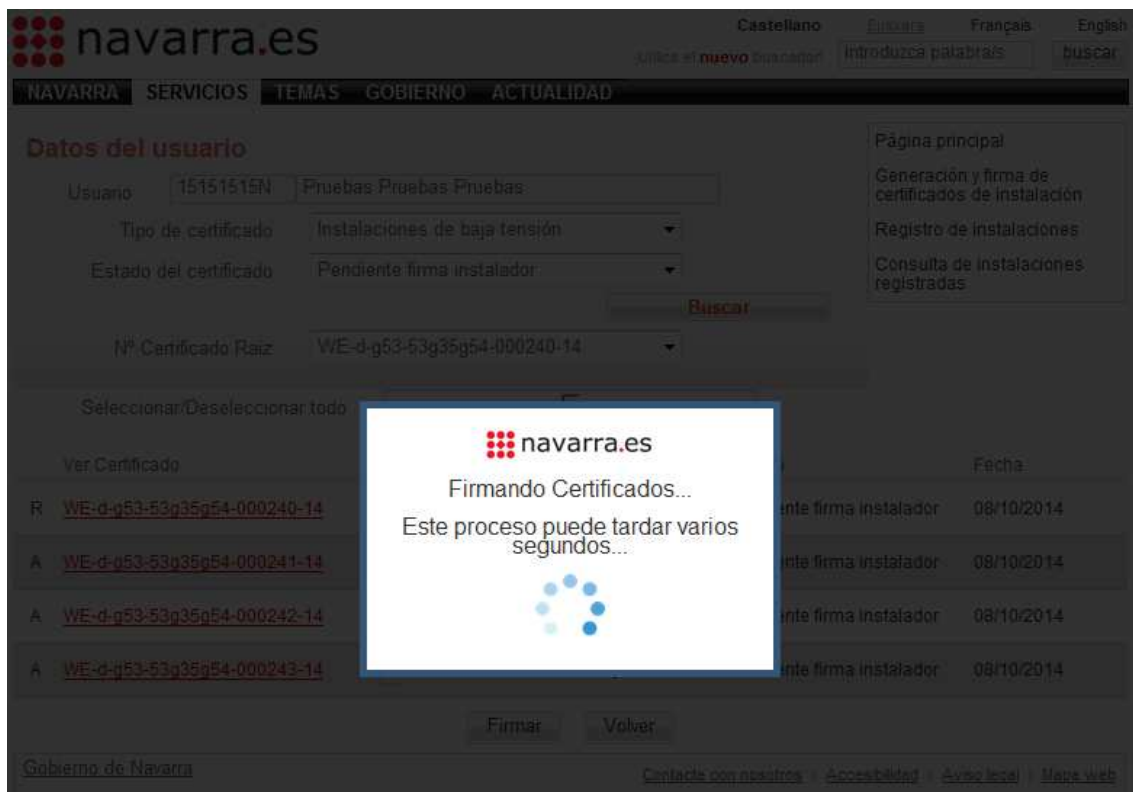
navarra.es

Castellano Euskara Français English

Utilice el nuevo buscador Introduzca palabra/s buscar

NAVARRA SERVICIOS TEMAS GOBIERNO ACTUALIDAD

Datos del usuario

Usuario 15151515N Pruebas Pruebas Pruebas

Tipo de certificado Instalaciones de baja tensión

Estado del certificado Pendiente firma instalador

Buscar

Nº Certificado Raiz WE-d-g53-53g35g54-000240-14

Página principal

Generación y firma de certificados de instalación

Registro de instalaciones

Consulta de instalaciones registradas

Seleccionar/Deseleccionar todo

Ver Certificado

Fecha

R WE-d-g53-53g35g54-000240-14 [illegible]nte firma instalador 08/10/2014

A WE-d-g53-53g35g54-000241-14 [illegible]nte firma instalador 08/10/2014

A WE-d-g53-53g35g54-000242-14 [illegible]nte firma instalador 08/10/2014

A WE-d-g53-53g35g54-000243-14 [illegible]nte firma instalador 08/10/2014

navarra.es

Firmando Certificados...

Este proceso puede tardar varios segundos...

Firmar Volver

Gobierno de Navarra

Contacte con nosotros | Accesibilidad | Aviso legal | Mapa web